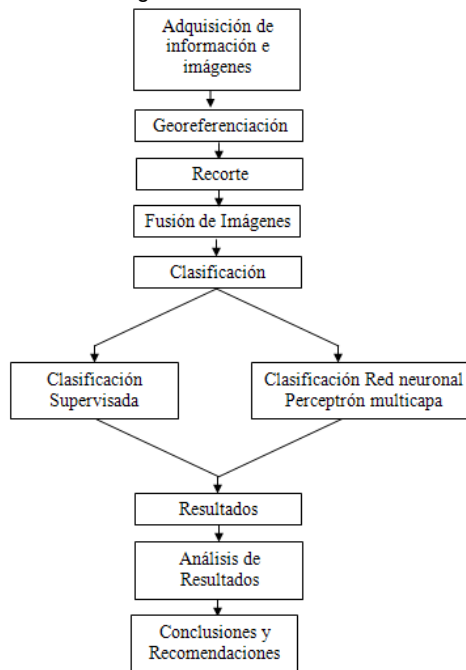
Adquisición de información e imágenes

Georeferenciación

Recorte

Fusión de Imágenes

Clasificación

Clasificación Supervisada

Clasificación Red neuronal Perceptrón multicapa

Resultados

Análisis de Resultados

Conclusiones y Recomendaciones